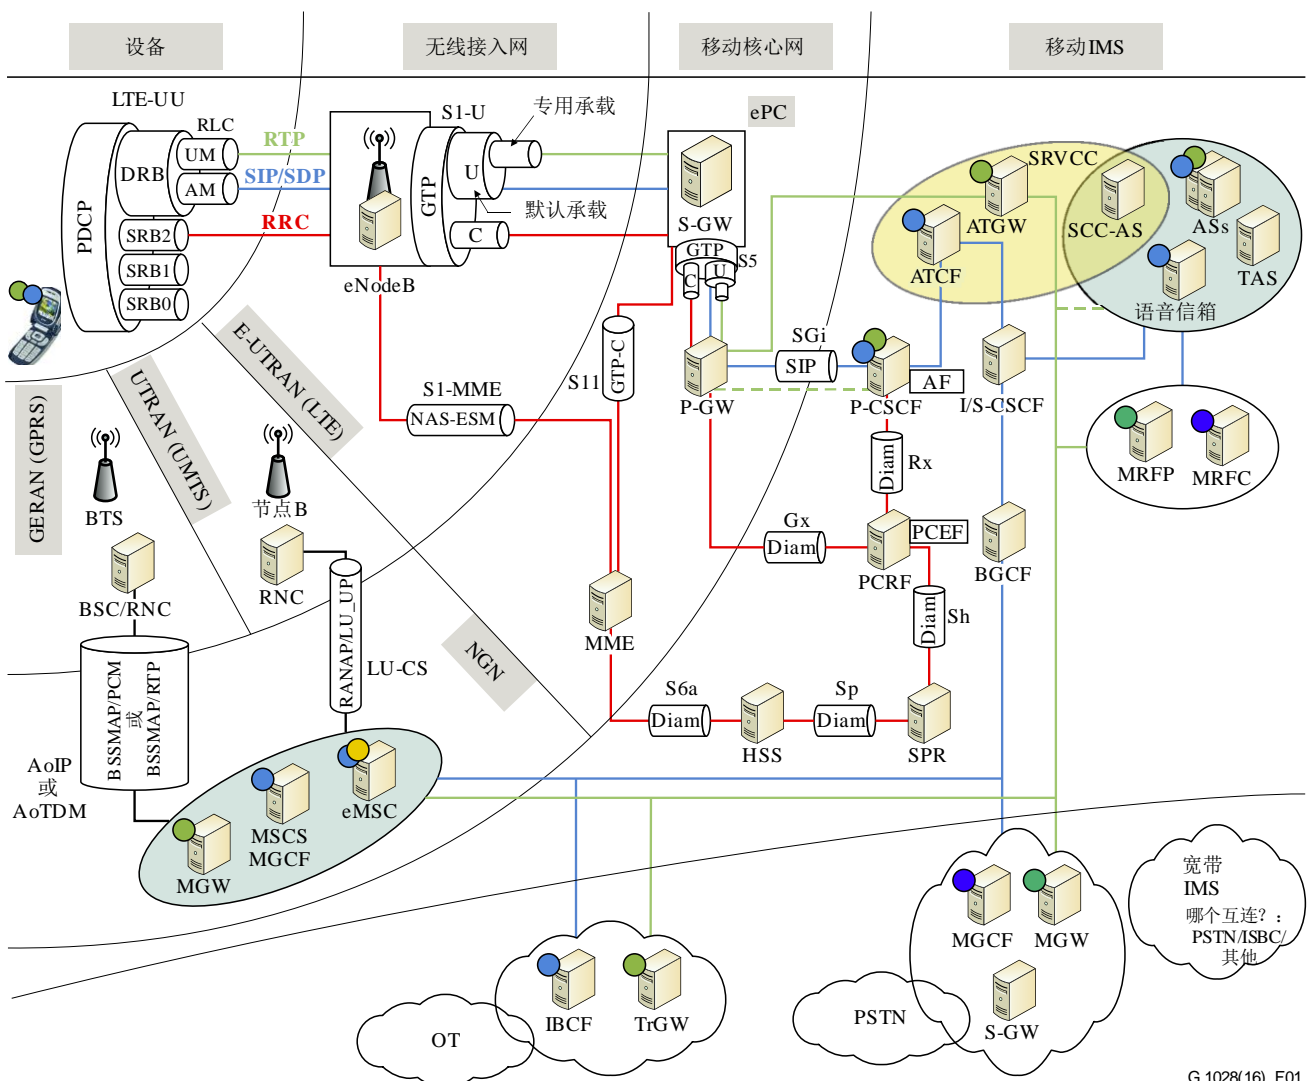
设备
无线接入网
移动核心网
移动IMS

LTE-UU
RLC
UM
AM
DRB
PDCP
SRB2
SRB1
SRB0
RTP
SIP/SDP
RRC
S1-U
专用承载
GTP
U
C
默认承载
eNodeB
ePC
S-GW
GTP
C
U
S5
SRVCC
ATGW
ATCF
SCC-AS
ASs
TAS
语音信箱
SGi
SIP
P-GW
P-CSCF
AF
I/S-CSCF
S1-MME
NAS-ESM
S11
GTP-C
E-UTRAN (LTE)
UTRAN (UMTS)
GERAN (GPRS)
BTS
节点B
RNC
BSC/RNC
Diam
Rx
Gx
Diam
PCRF
PCEF
Diam
Sh
BGCF
MRFP
MRFC
RANAP/LU_UP
LU-CS
NGN
MME
S6a
Diam
HSS
Sp
Diam
SPR
BSSMAP/PCM
或
BSSMAP/RTP
AoIP
或
AoTDM
MSCS
MGCF
eMSC
MGW
MGCF
MGW
S-GW
宽带
IMS
哪个互连?：
PSTN/ISBC/
其他
PSTN
IBCF
TrGW
OT
G.1028(16)_F01